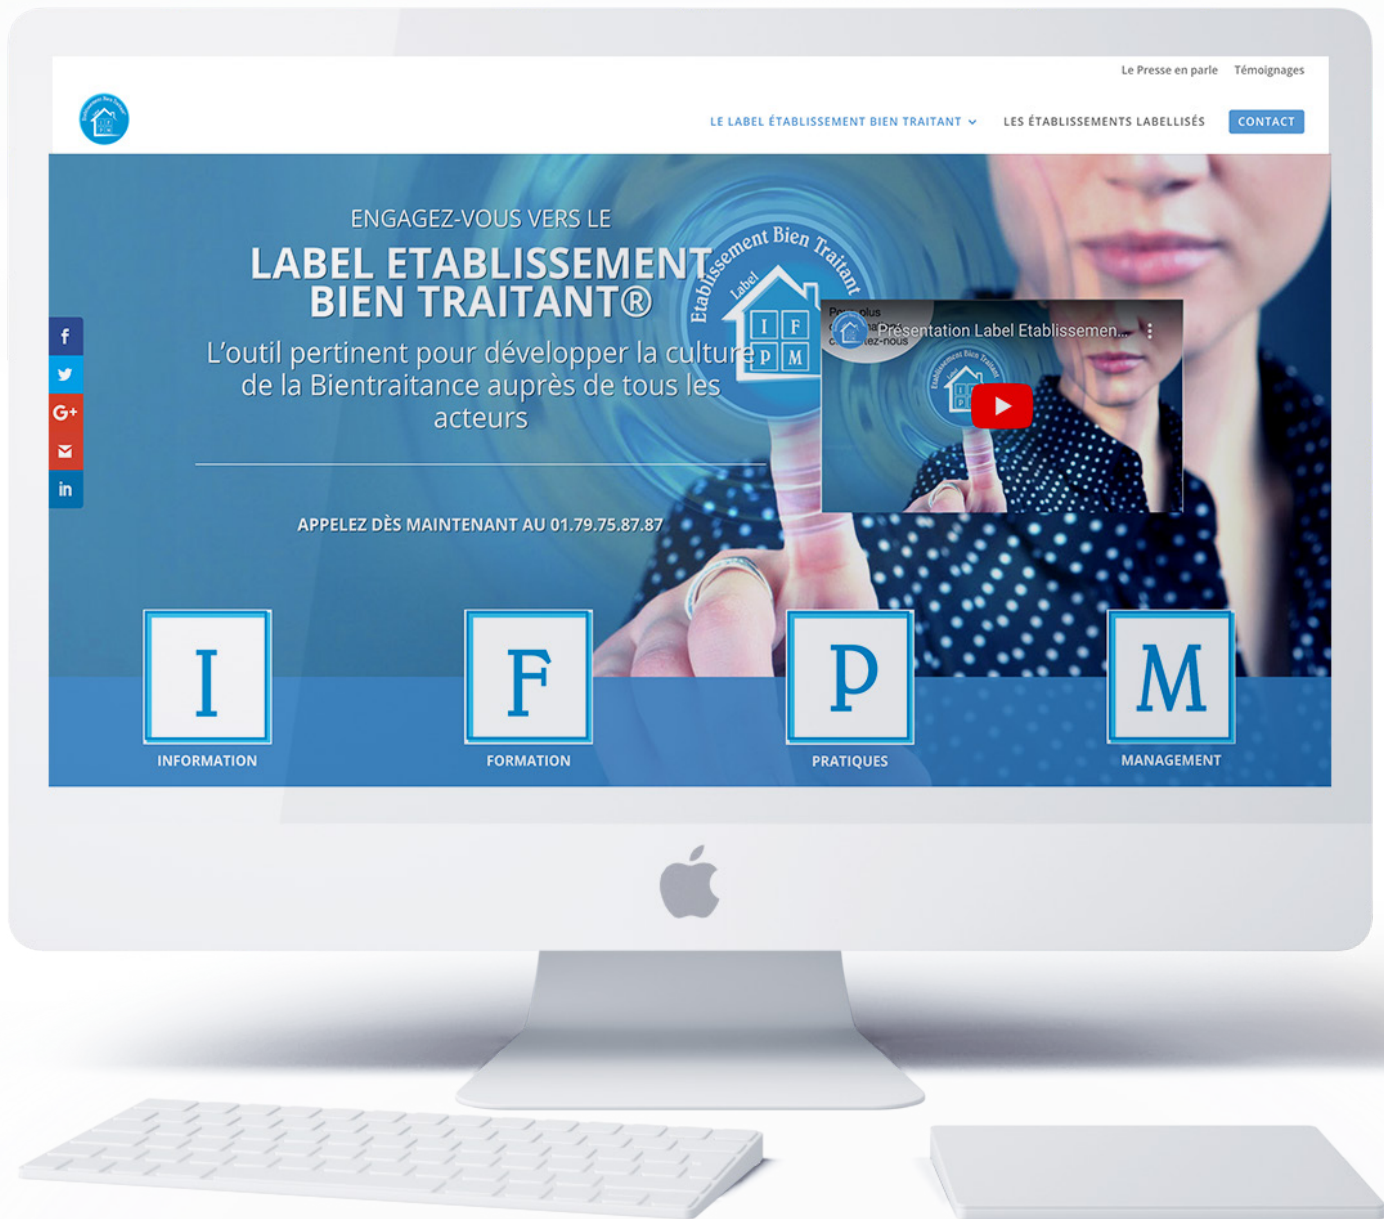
Le Presse en parle Témoignages

LE LABEL ÉTABLISSEMENT BIEN TRAITANT LES ÉTABLISSEMENTS LABELLISÉS CONTACT

ENGAGEZ-VOUS VERS LE

LABEL ETABLISSEMENT BIEN TRAITANT®

L'outil pertinent pour développer la culture de la Bientraitance auprès de tous les acteurs

Etablissement Bien Traitant
Label
I F
P M

Présentation Label Etablissemen...

APPELEZ DÈS MAINTENANT AU 01.79.75.87.87

I
INFORMATION

F
FORMATION

P
PRATIQUES

M
MANAGEMENT